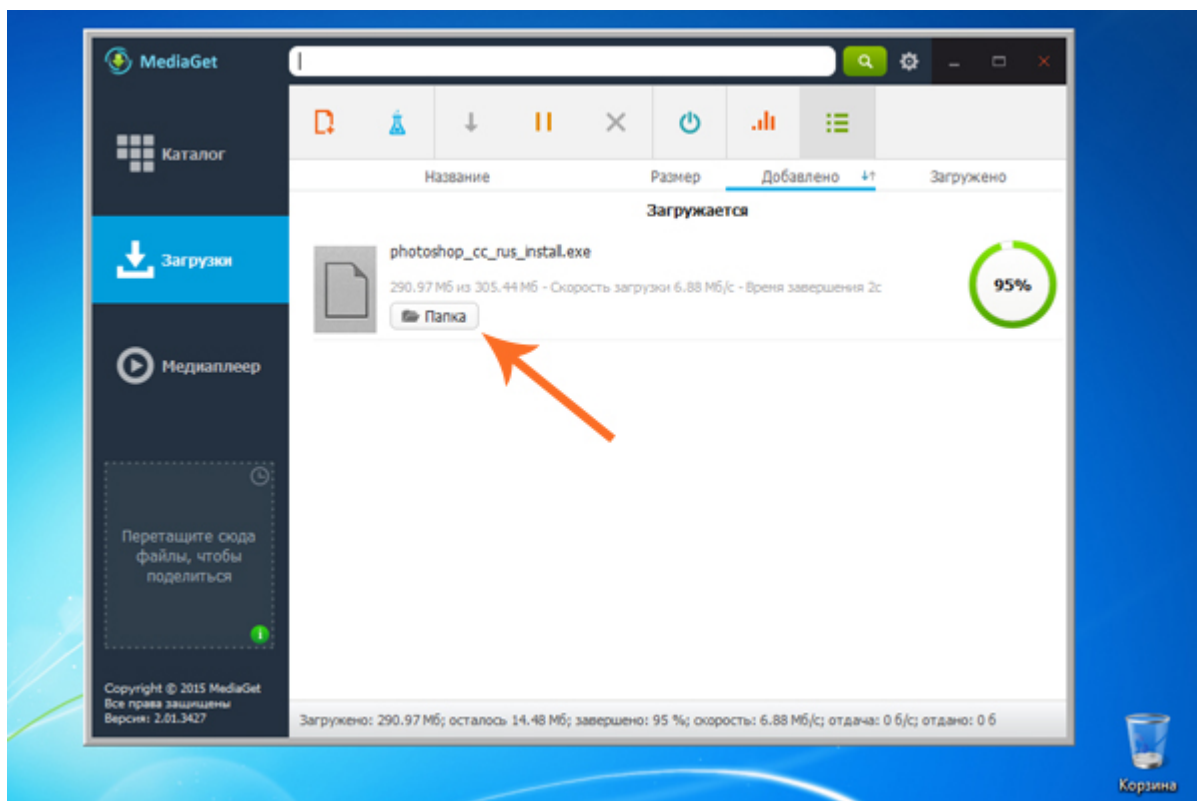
MediaGet

Каталог

Загрузки

Медиаплеер

Перетащите сюда файлы, чтобы поделиться

Copyright © 2015 MediaGet
Все права защищены
Версия: 2.01.3427

Название | Размер | Добавлено | Загружено

Загружается

photoshop_cc_rus_install.exe

290.97 Мб из 305.44 Мб - Скорость загрузки 6.88 Мб/с - Время завершения 2с

Папка

95%

Загружено: 290.97 Мб; осталось 14.48 Мб; завершено: 95 %; скорость: 6.88 Мб/с; отдача: 0 б/с; отдано: 0 б

Корзина